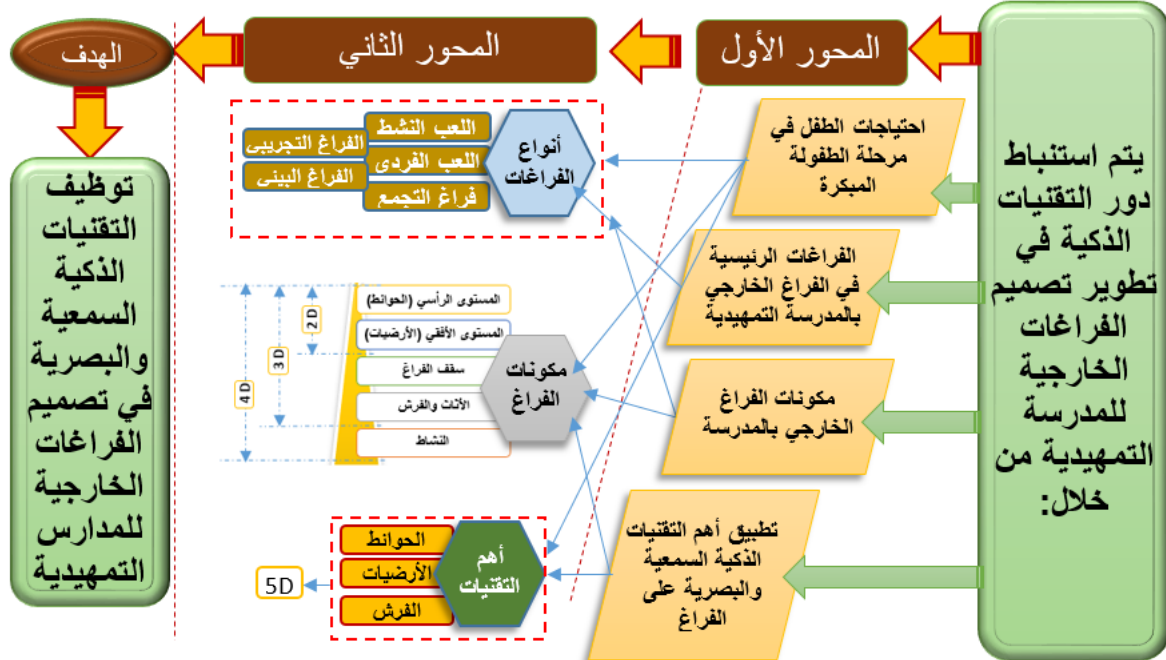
المحور الأول

المحور الثاني

الهدف

يتم استنباط دور التقنيات الذكية في تطوير تصميم الفراغات الخارجية للمدرسة التمهيدية من خلال:

احتياجات الطفل في مرحلة الطفولة المبكرة

الفراغات الرئيسية في الفراغ الخارجي بالمدرسة التمهيدية

مكونات الفراغ الخارجي بالمدرسة

تطبيق أهم التقنيات الذكية السمعية والبصرية على الفراغ

أنواع الفراغات

اللعب النشط

اللعب الفردى

فراغ التجمع

الفراغ التجريبى

الفراغ البينى

مكونات الفراغ

المستوى الرأسي (الحوائط)

المستوى الأفقي (الأرضيات)

سقف الفراغ

الأثاث والفرش

النشاط

2D

3D

4D

أهم التقنيات

الحوائط

الأرضيات

الفرش

5D

توظيف التقنيات الذكية السمعية والبصرية في تصميم الفراغات الخارجية للمدارس التمهيدية